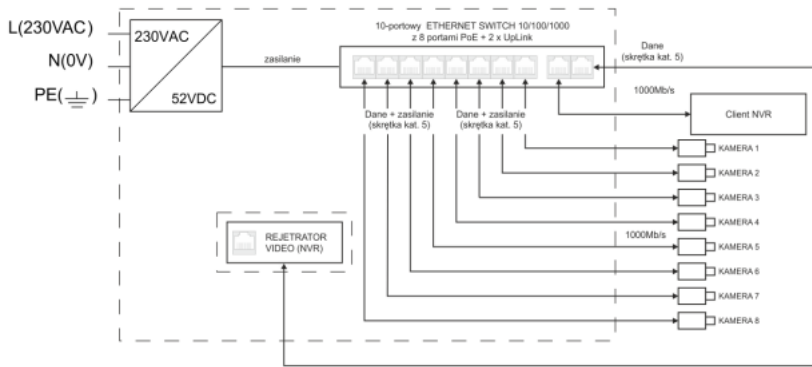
L(230VAC)
N(0V)
PE($\perp$)

230VAC
52VDC

zasilanie

10-portowy ETHERNET SWITCH 10/100/1000
z 8 portami PoE + 2 x UpLink

Dane
(skrętka kat. 5)

1000Mb/s

Client NVR

Dane + zasilanie
(skrętka kat. 5)

Dane + zasilanie
(skrętka kat. 5)

KAMERA 1
KAMERA 2
KAMERA 3
KAMERA 4
1000Mb/s
KAMERA 5
KAMERA 6
KAMERA 7
KAMERA 8

REJETRATOR
VIDEO (NVR)